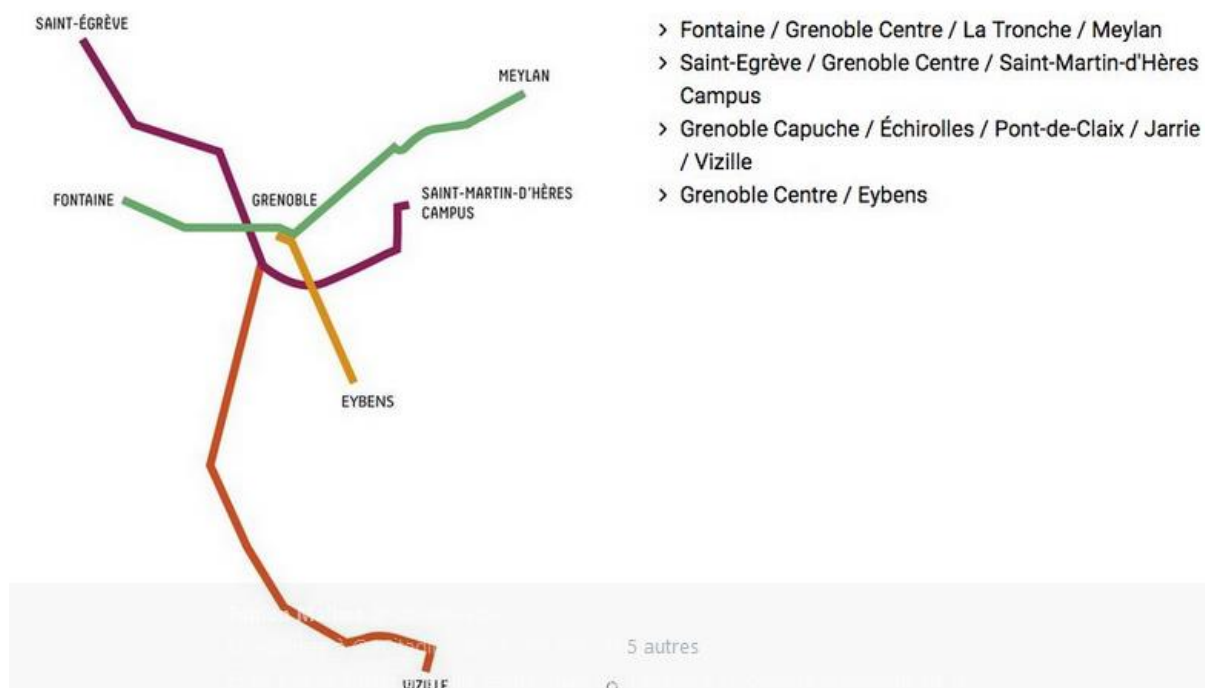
SAINT-ÉGRÈVE

MEYLAN

FONTAINE

GRENOBLE

SAINT-MARTIN-D'HÈRES CAMPUS

EYBENS

VIZILLE

> Fontaine / Grenoble Centre / La Tronche / Meylan
> Saint-Egrève / Grenoble Centre / Saint-Martin-d'Hères Campus
> Grenoble Capuche / Échirolles / Pont-de-Claix / Jarrie / Vizille
> Grenoble Centre / Eybens

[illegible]

5 autres